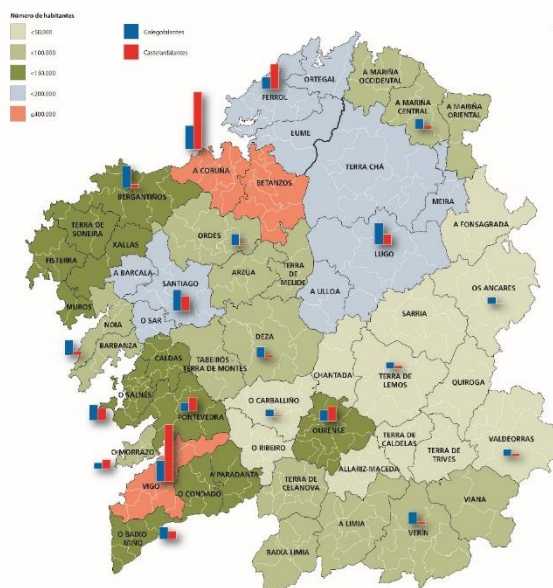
Número de habitantes
<50.000
<100.000
<150.000
<200.000
≤400.000
Galegofalantes
Castelanfalantes

ORTEGAL
FERROL
A MARIÑA OCCIDENTAL
A MARIÑA CENTRAL
A MARIÑA ORIENTAL
EUME
TERRA CHÁ
A CORUÑA
BETANZOS
BERGANTIÑOS
TERRA DE SONEIRA
XALLAS
FISTERRA
ORDES
MEIRA
LUGO
A FONSAGRADA
A BARCALA
SANTIAGO
ARZÚA
TERRA DE MELIDE
A ULLOA
MUROS
O SAR
NOIA
BARBANZA
OS ANCARES
SARRIA
DEZA
CALDAS
TABEIRÓS TERRA DE MONTES
TERRA DE LEMOS
QUIROGA
CHANTADA
O SALNÉS
PONTEVEDRA
O CARBALLIÑO
OURENSE
O MORRAZO
O RIBEIRO
TERRA DE CALDELAS
TERRA DE TRIVES
VALDEORRAS
VIGO
A PARADANTA
ALLARIZ-MACEDA
TERRA DE CELANOVA
O CONDADO
O BAIXO MIÑO
A LIMIA
VERÍN
VIANA
BAIXA LIMIA